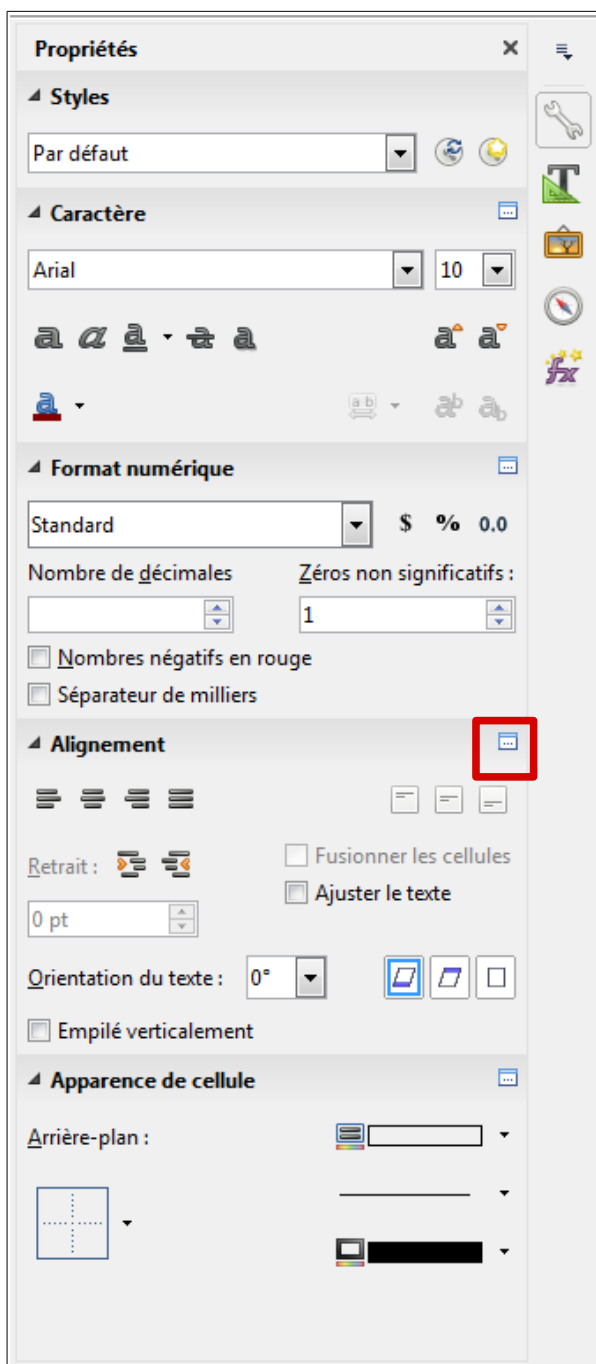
Propriétés ×

Styles

Par défaut

Caractère

Arial

10

Format numérique

Standard

$ % 0.0

Nombre de décimales

Zéros non significatifs :

1

Nombres négatifs en rouge

Séparateur de milliers

Alignement

Retrait :

Fusionner les cellules

Ajuster le texte

0 pt

Orientation du texte :

0°

Empilé verticalement

Apparence de cellule

Arrière-plan :